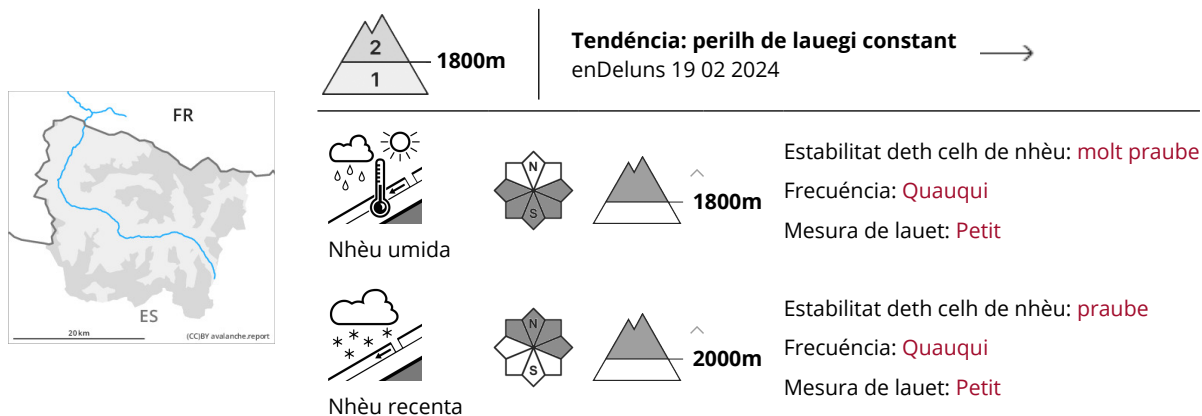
FR
ES
20 km
(CC)BY avalanche.report

2
1
1800m

Tendéncia: perilh de lauegi constant
enDeluns 19 02 2024

Nhèu umida
N
S
1800m
Estabilitat deth celh de nhèu: molt praube
Frecuéncia: Quauqui
Mesura de lauet: Petit

Nhèu recenta
N
S
2000m
Estabilitat deth celh de nhèu: praube
Frecuéncia: Quauqui
Mesura de lauet: Petit